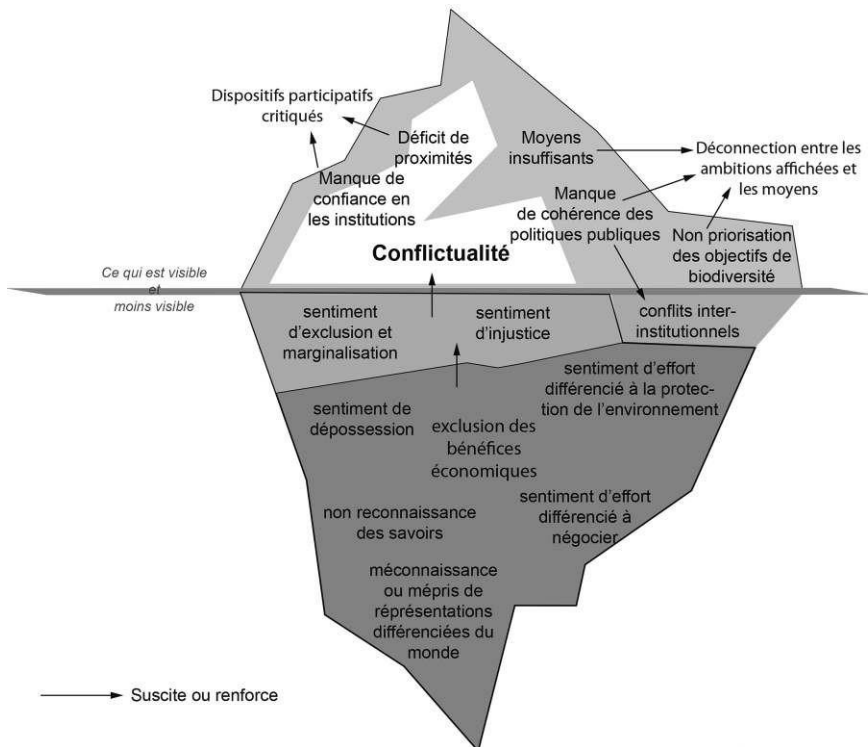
Dispositifs participatifs critiqués

Déficit de proximités

Moyens insuffisants

Déconnection entre les ambitions affichées et les moyens

Manque de confiance en les institutions

Manque de cohérence des politiques publiques

Non priorisation des objectifs de biodiversité

Conflictualité

Ce qui est visible et moins visible

sentiment d'exclusion et marginalisation

sentiment d'injustice

conflits inter-institutionnels

sentiment d'effort différencié à la protection de l'environnement

sentiment de dépossession

exclusion des bénéfices économiques

sentiment d'effort différencié à négocier

non reconnaissance des savoirs

méconnaissance ou mépris de réprésentations différenciées du monde

Suscite ou renforce